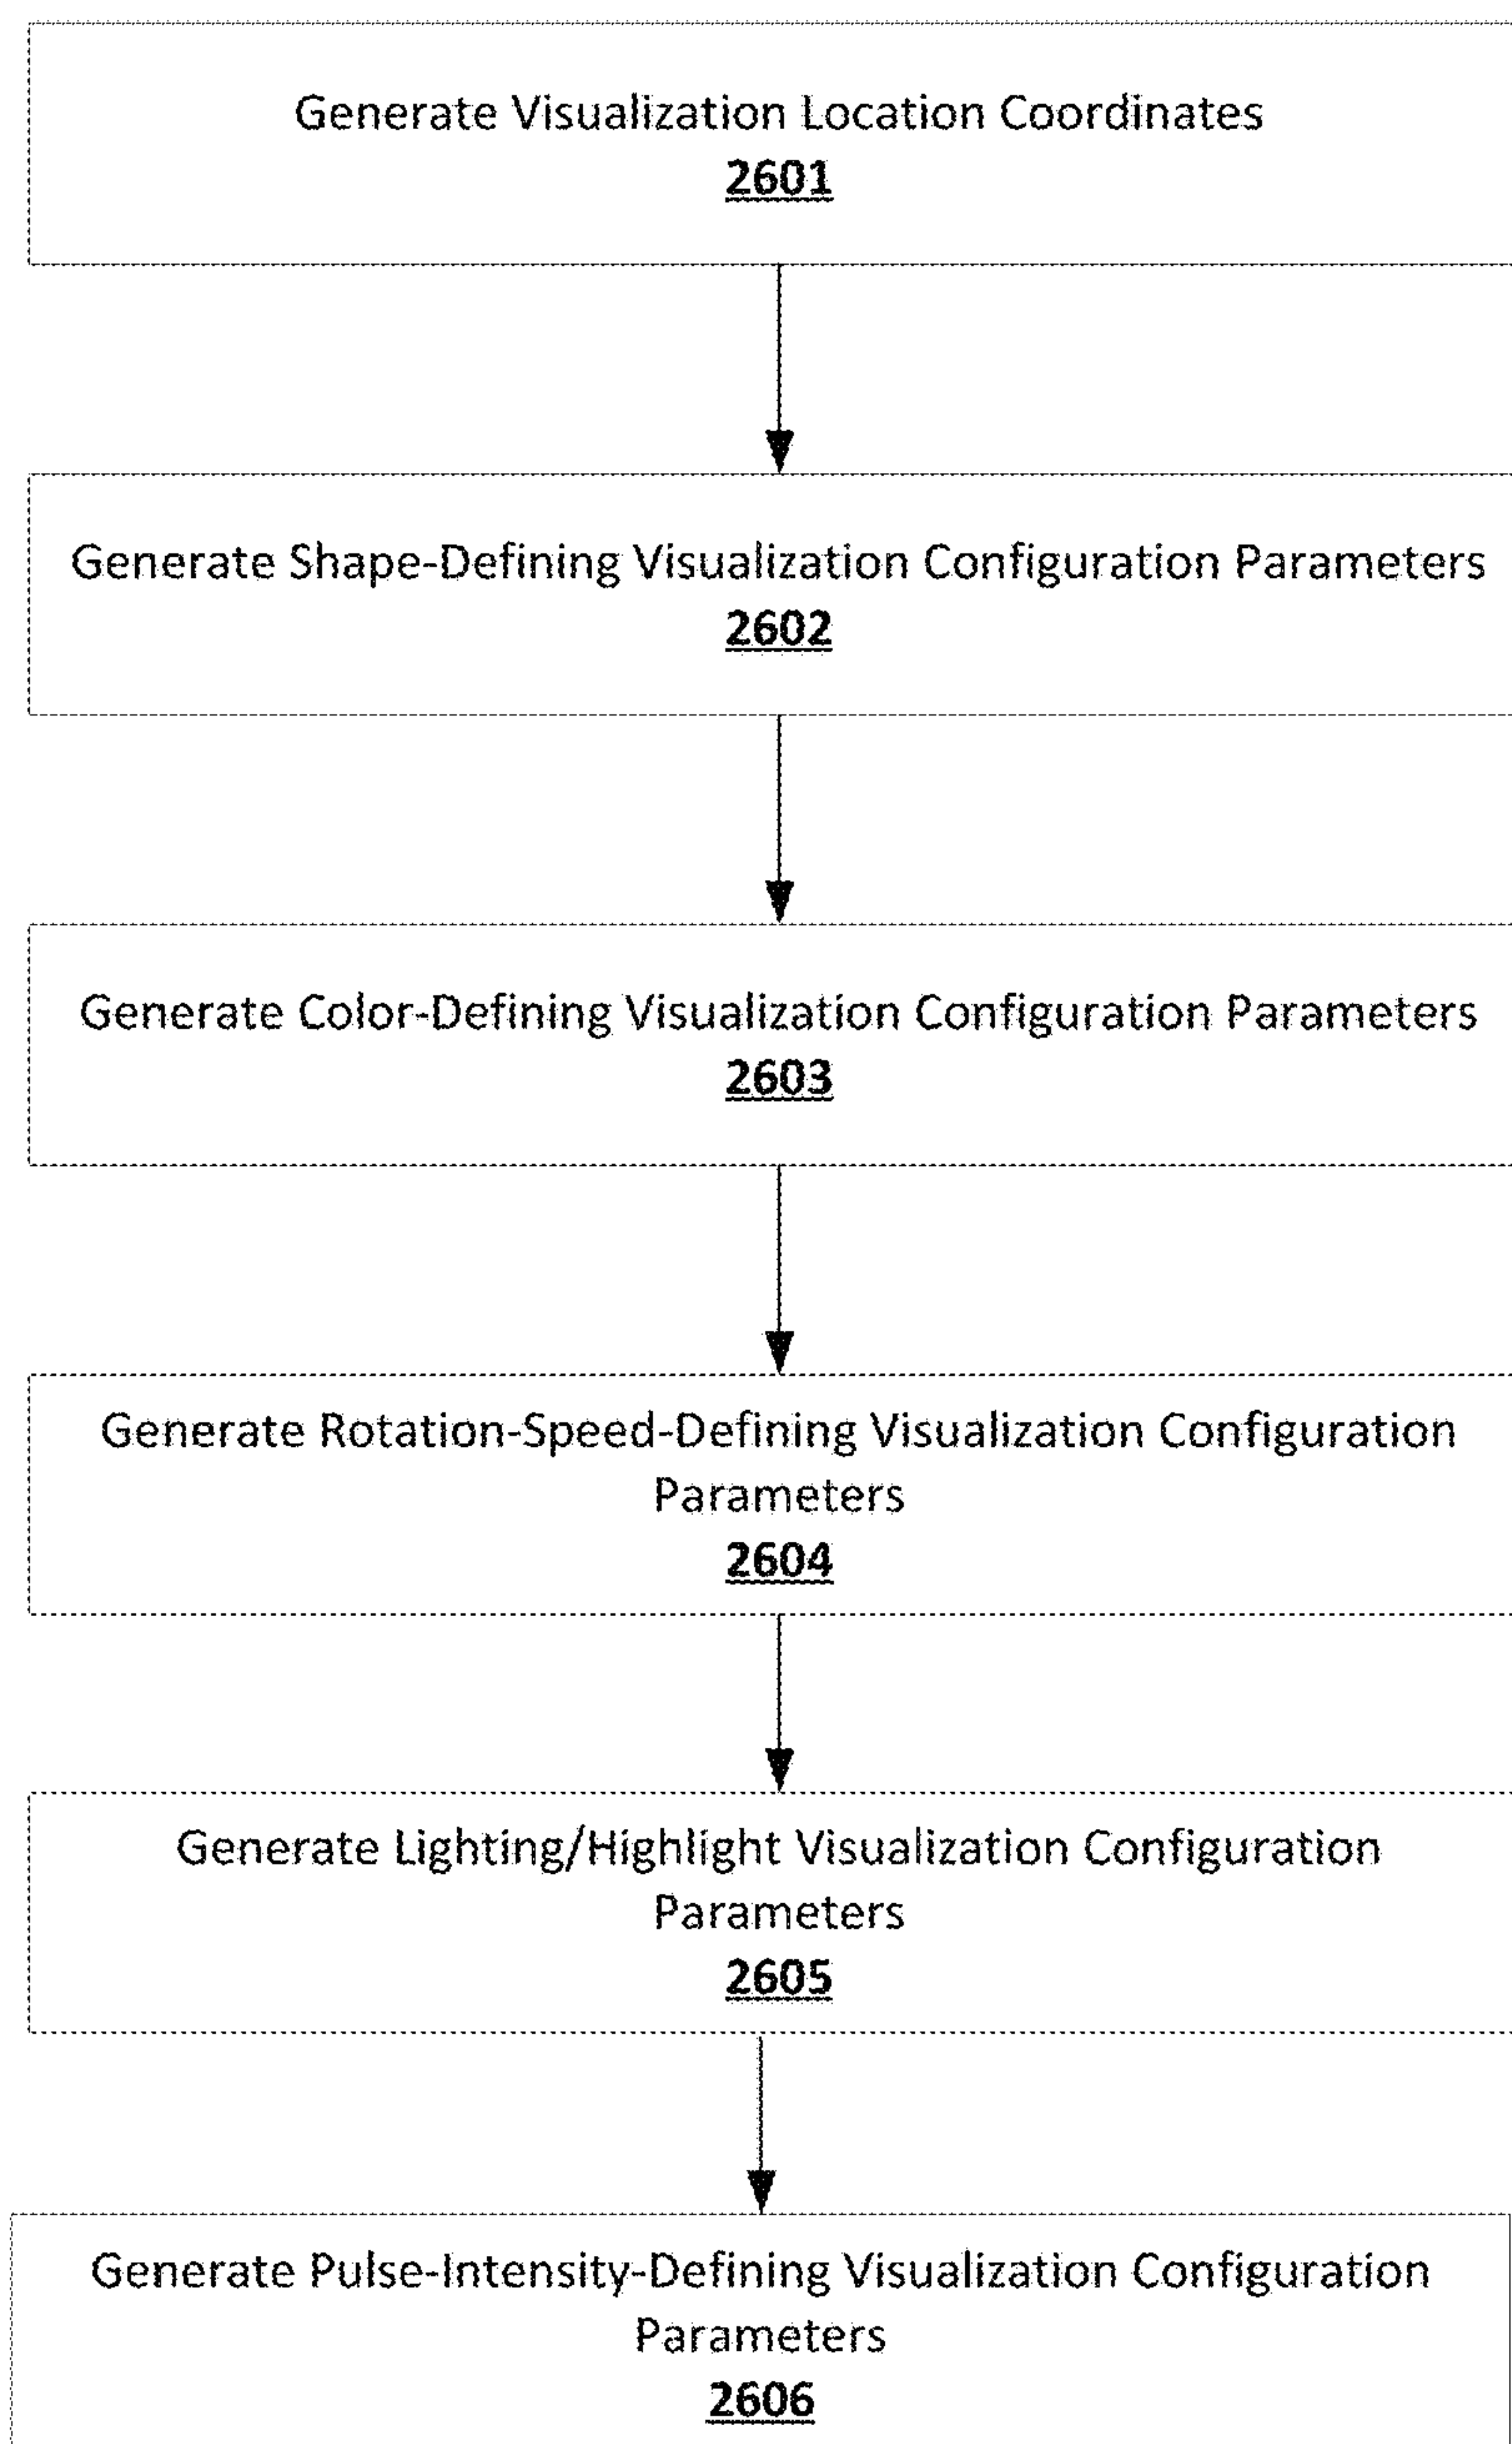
Generate Visualization Location Coordinates
2601

Generate Shape-Defining Visualization Configuration Parameters
2602

Generate Color-Defining Visualization Configuration Parameters
2603

Generate Rotation-Speed-Defining Visualization Configuration Parameters
2604

Generate Lighting/Highlight Visualization Configuration Parameters
2605

Generate Pulse-Intensity-Defining Visualization Configuration Parameters
2606